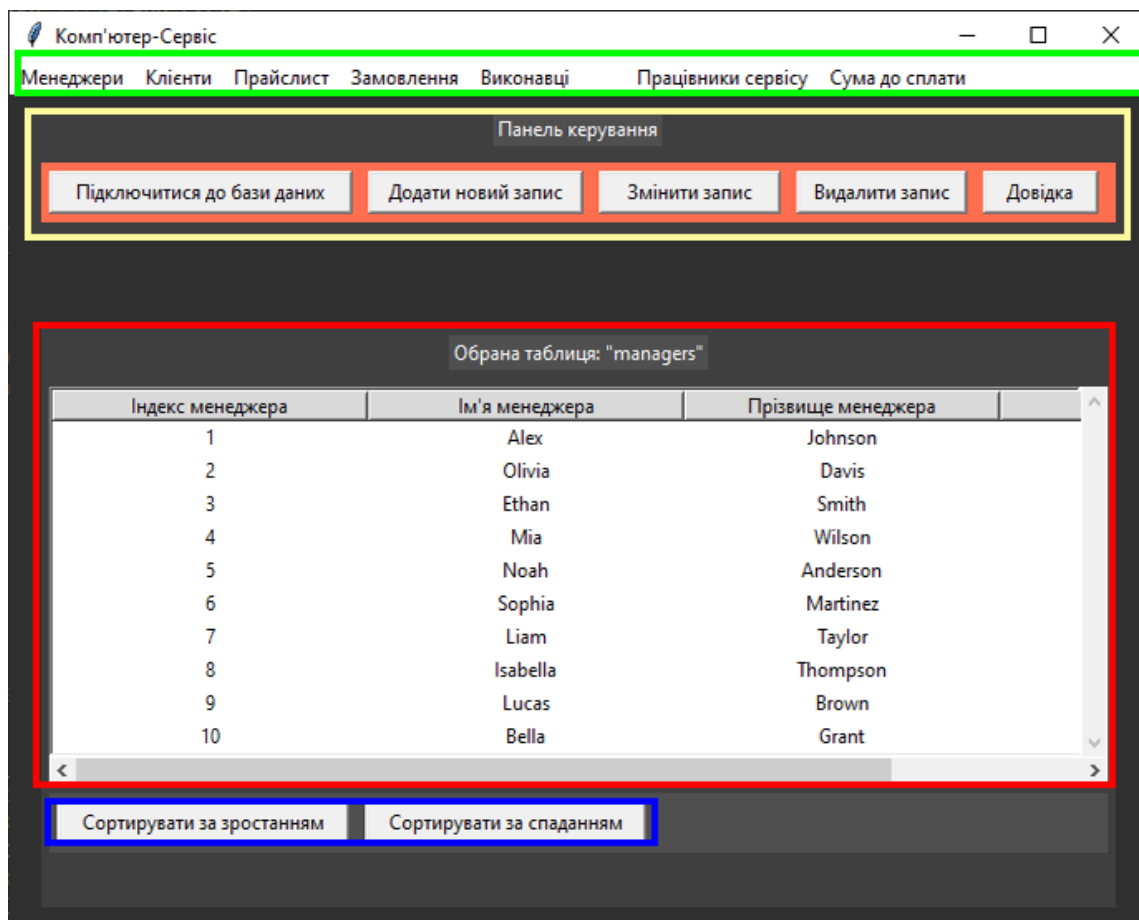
Комп'ютер-Сервіс

Менеджери Клієнти Прайслист Замовлення Виконавці Працівники сервісу Сума до сплати

Панель керування

Підключитися до бази даних | Додати новий запис | Змінити запис | Видалити запис | Довідка

Обрана таблиця: "managers"

| Індекс менеджера | Ім'я менеджера | Прізвище менеджера |
|---|---|---|
| 1 | Alex | Johnson |
| 2 | Olivia | Davis |
| 3 | Ethan | Smith |
| 4 | Mia | Wilson |
| 5 | Noah | Anderson |
| 6 | Sophia | Martinez |
| 7 | Liam | Taylor |
| 8 | Isabella | Thompson |
| 9 | Lucas | Brown |
| 10 | Bella | Grant |

Сортирувати за зростанням | Сортирувати за спаданням